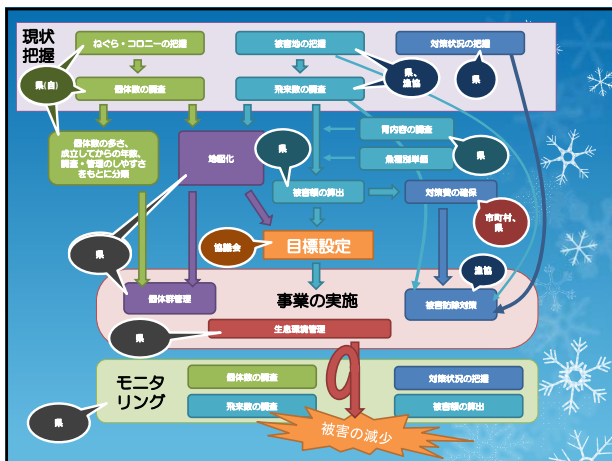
現状把握

ねぐら・コロニーの把握

被害地の把握

対策状況の把握

県(自)

個体数の調査

飛来数の調査

県、漁協

県

個体数の多さ、成立してからの年数、調査・管理のしやすさをもとに分類

地図化

県

胃内容の調査

魚種別単価

県

被害額の算出

対策費の確保

市町村、県

協議会

目標設定

県

漁協

個体群管理

事業の実施

被害防除対策

県

生息環境管理

モニタリング

個体数の調査

対策状況の把握

飛来数の調査

被害額の算出

県

被害の減少